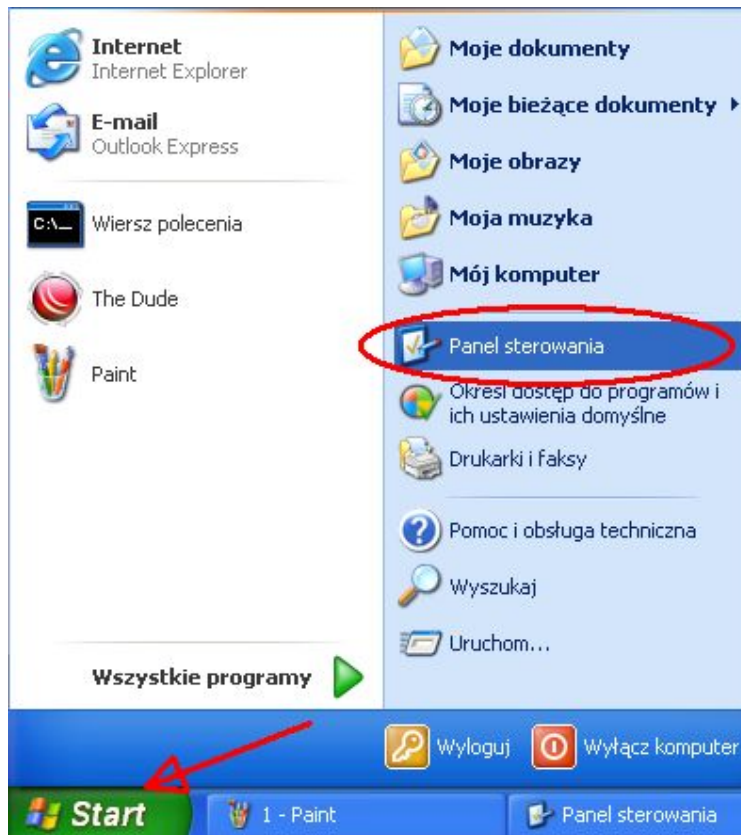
Internet
Internet Explorer

E-mail
Outlook Express

C:\_ Wiersz polecenia

The Dude

Paint

Wszystkie programy

Moje dokumenty

Moje bieżące dokumenty

Moje obrazy

Moja muzyka

Mój komputer

Panel sterowania

Określ dostęp do programów i ich ustawienia domyślne

Drukarki i faksy

Pomoc i obsługa techniczna

Wyszukaj

Uruchom...

Wyloguj

Wyłącz komputer

Start

1 - Paint

Panel sterowania